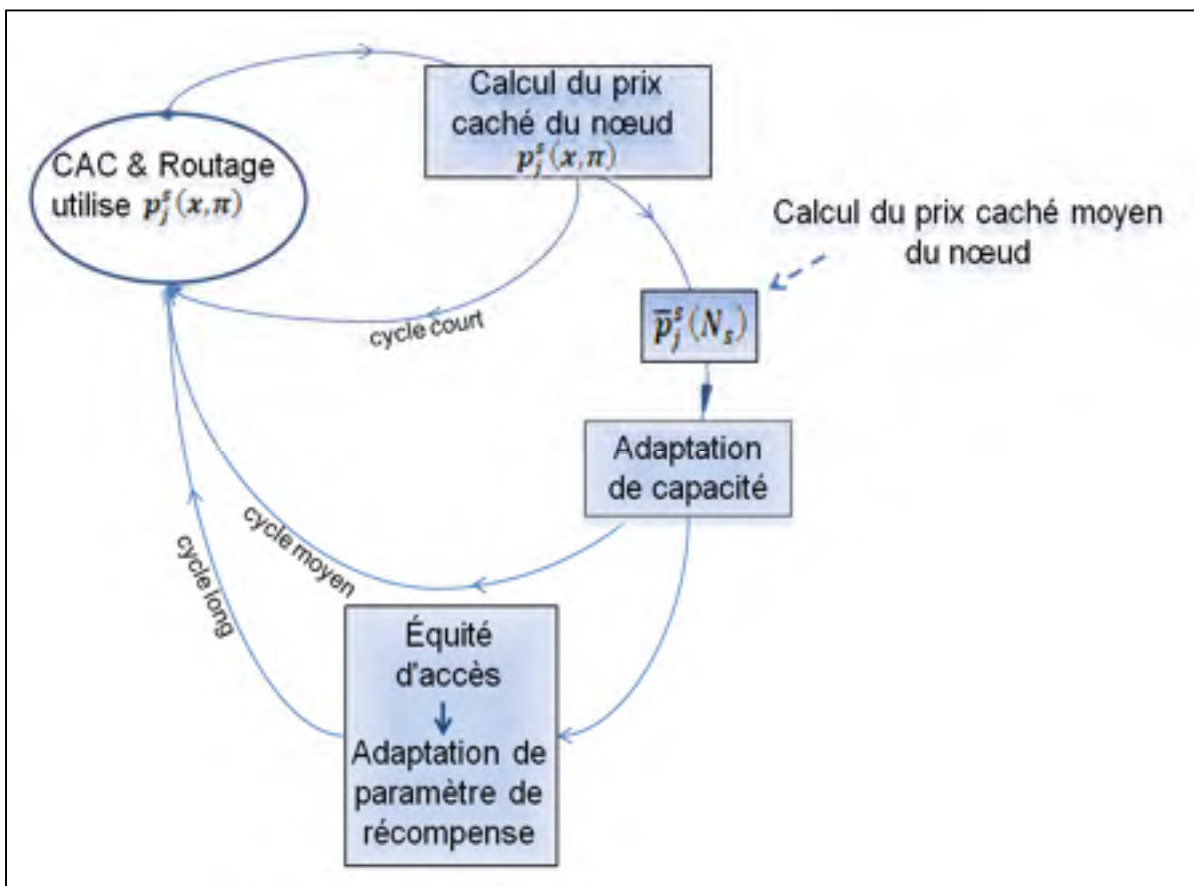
CAC & Routage utilise $p_j^s(x,\pi)$

Calcul du prix caché du nœud $p_j^s(x,\pi)$

Calcul du prix caché moyen du nœud

$\overline{p}_j^s(N_s)$

cycle court

Adaptation de capacité

cycle moyen

cycle long

Équité d'accès

Adaptation de paramètre de récompense